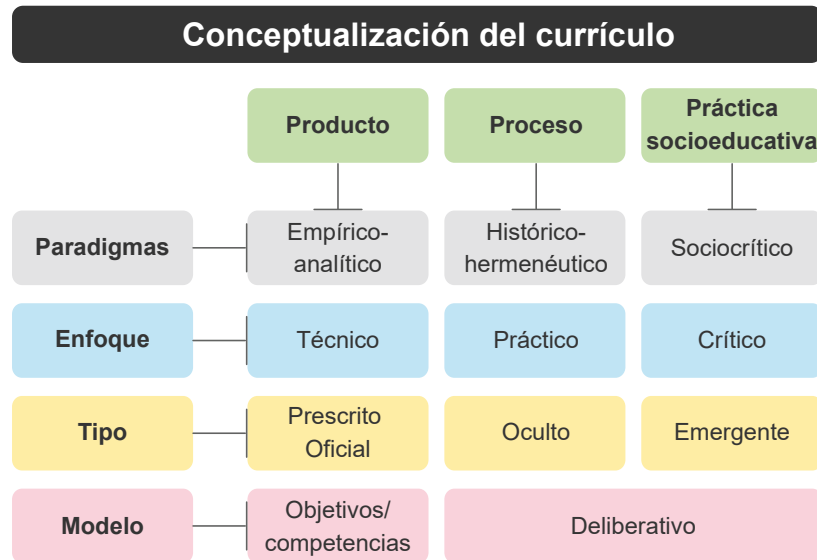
Conceptualización del currículo

| | Producto | Proceso | Práctica socioeducativa |
|---|---|---|---|
| Paradigmas | Empírico-analítico | Histórico-hermenéutico | Sociocrítico |
| Enfoque | Técnico | Práctico | Crítico |
| Tipo | Prescrito Oficial | Oculto | Emergente |
| Modelo | Objetivos/ competencias | Deliberativo | |